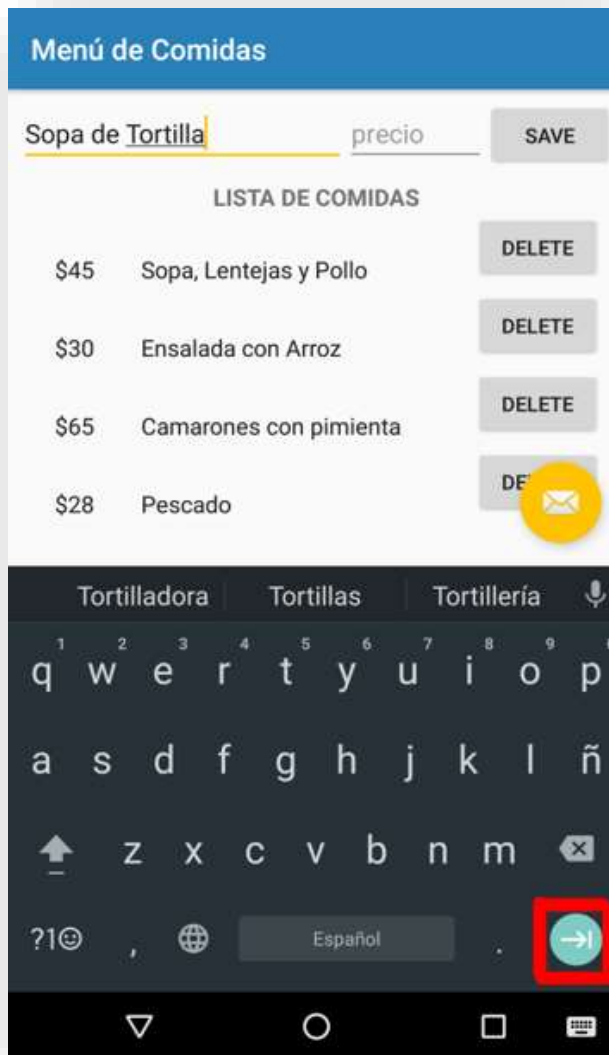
Menú de Comidas

Sopa de Tortilla

precio

SAVE

LISTA DE COMIDAS

| | | |
|---|---|---|
| \$45 | Sopa, Lentejas y Pollo | DELETE |
| \$30 | Ensalada con Arroz | DELETE |
| \$65 | Camarones con pimienta | DELETE |
| \$28 | Pescado | DE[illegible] |

Tortilladora | Tortillas | Tortillería

q w e r t y u i o p
1 2 3 4 5 6 7 8 9

a s d f g h j k l ñ

z x c v b n m

?1☺ , Español .